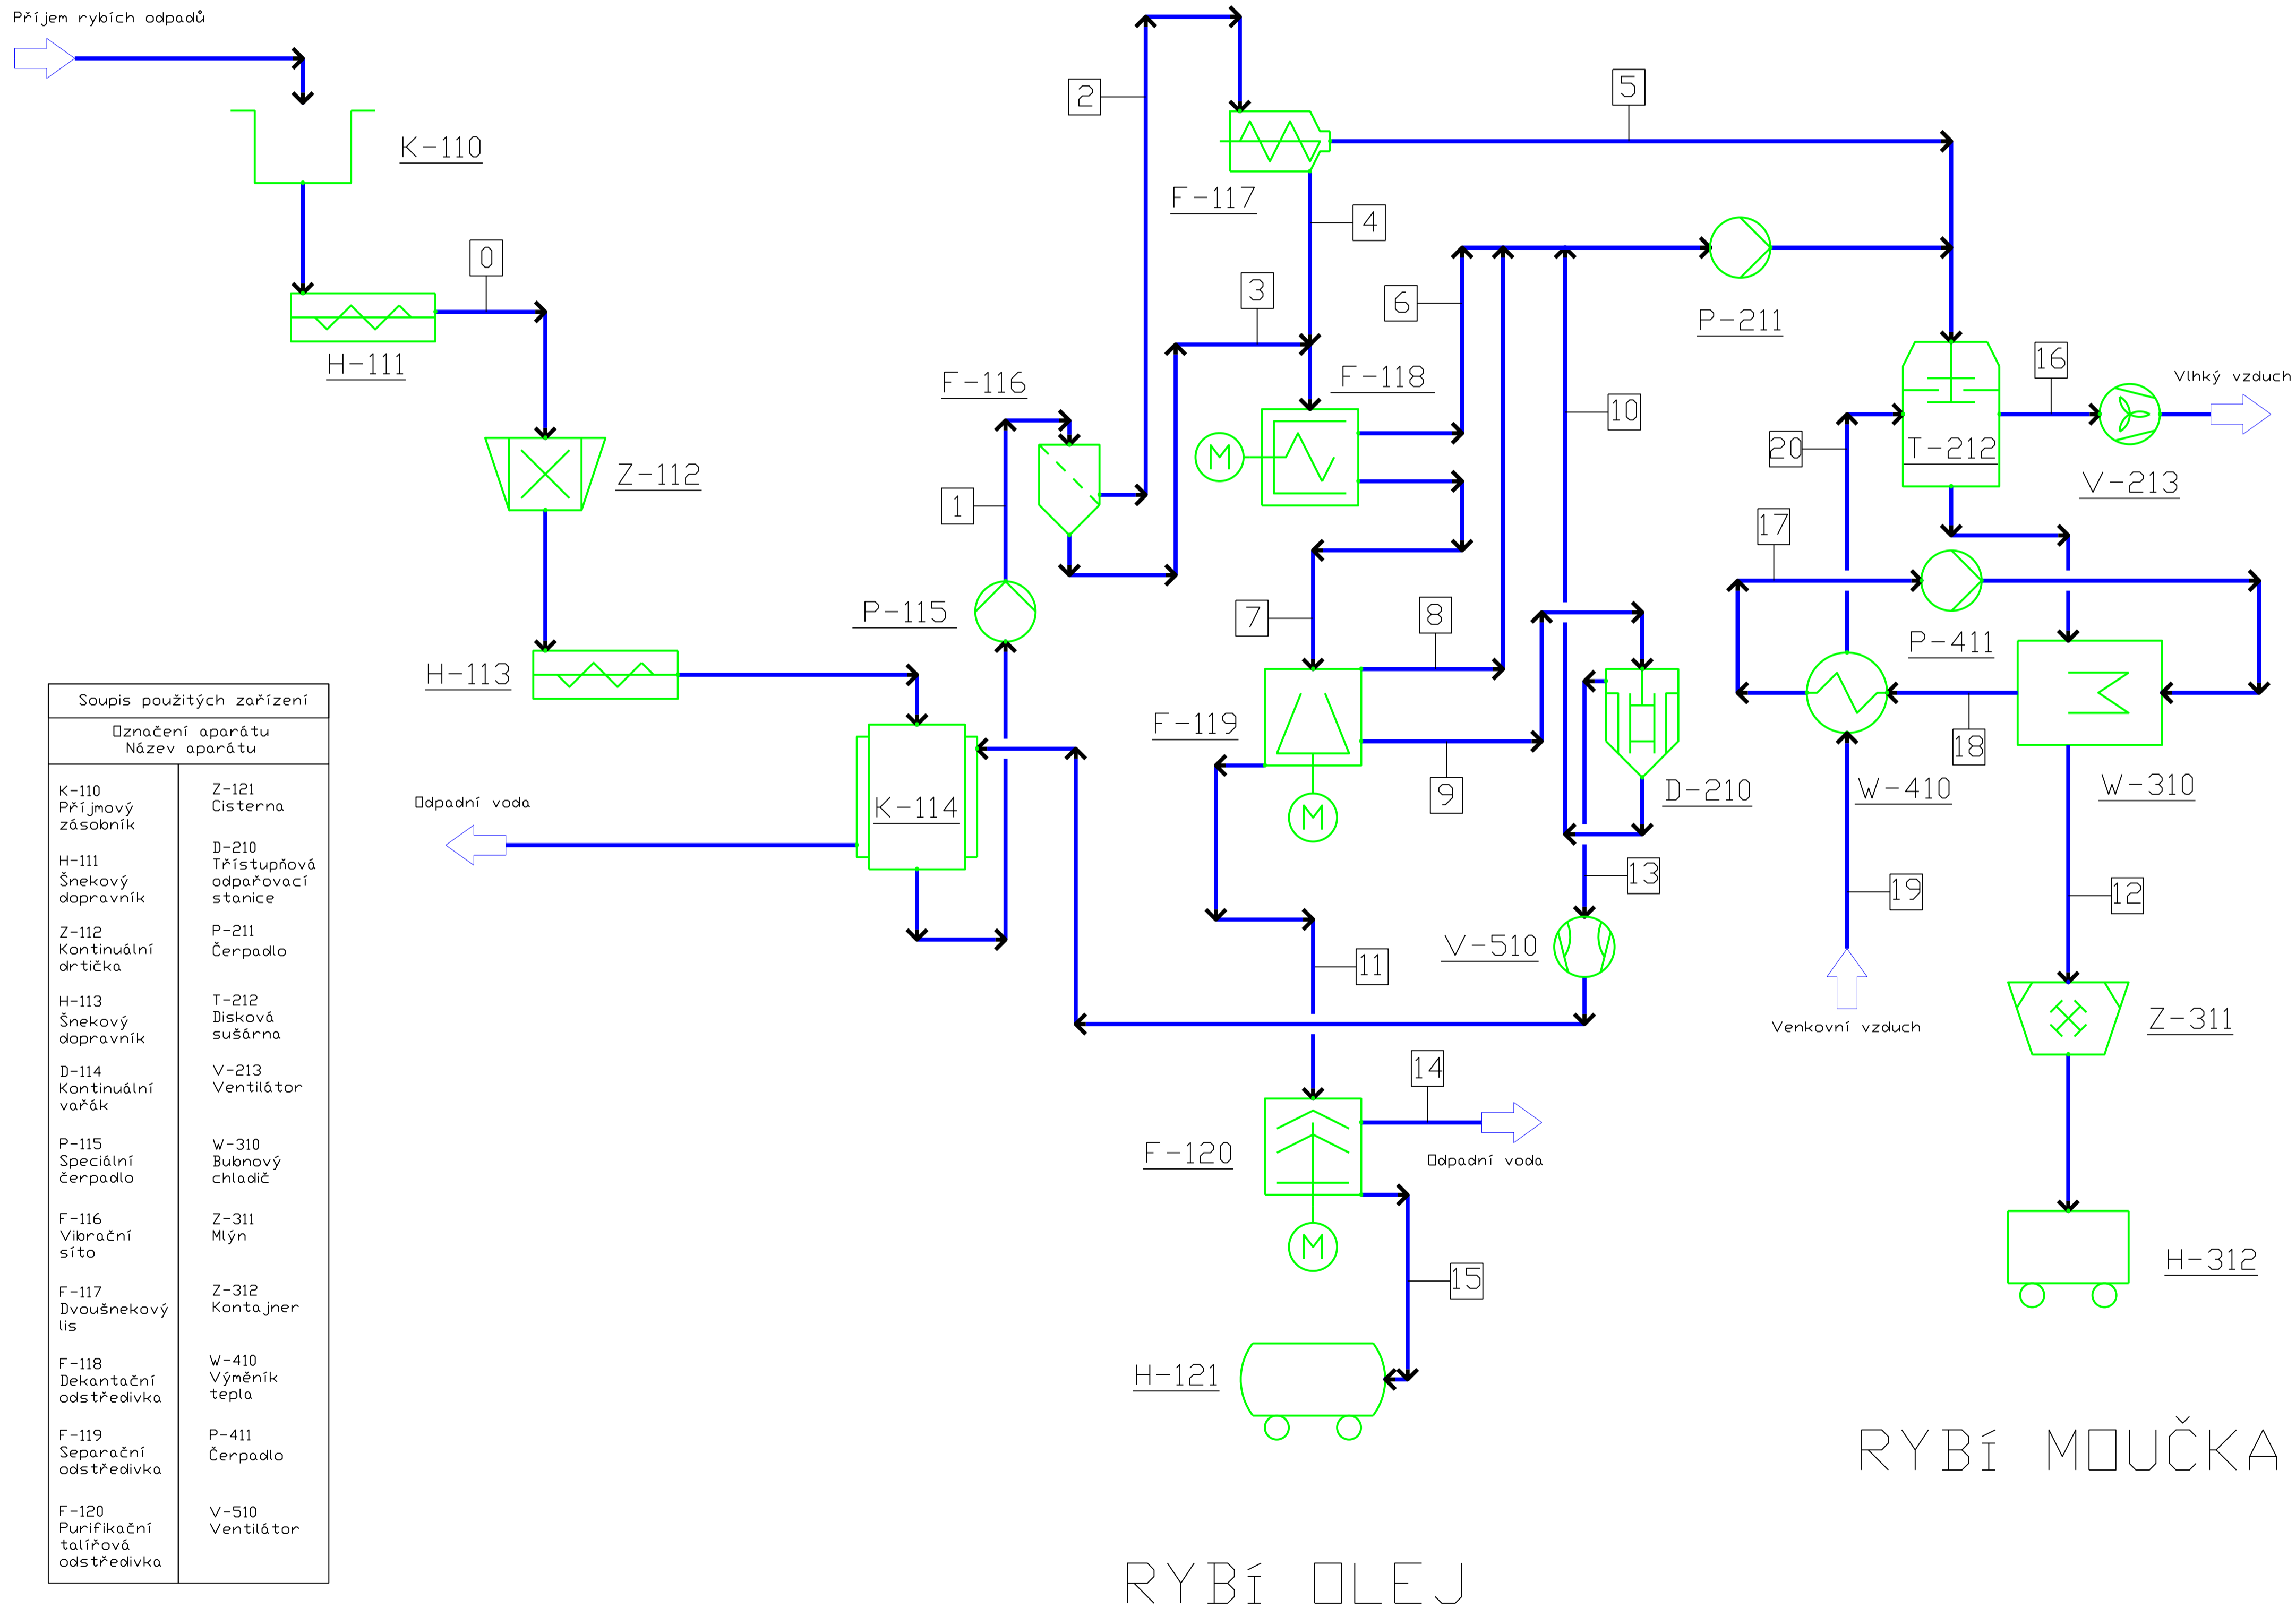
Příjem rybích odpadů

K-110

0

H-111

Z-112

H-113

P-115

1

F-116

2

F-117

5

4

3

F-118

6

10

P-211

16

Vlhký vzduch

T-212

V-213

20

17

P-411

7

8

F-119

9

D-210

W-410

18

W-310

K-114

Odpadní voda

13

V-510

11

19

12

Z-311

Venkovní vzduch

14

F-120

Odpadní voda

15

H-121

H-312

| Soupis použitých zařízení | |
|---|---|
| Označení aparátu Název aparátu | |
| K-110 Příjmový zásobník | Z-121 Cisterna |
| H-111 Šnekový dopravník | D-210 Třístupňová odpařovací stanice |
| Z-112 Kontinuální drtička | P-211 Čerpadlo |
| H-113 Šnekový dopravník | T-212 Disková sušárna |
| D-114 Kontinuální vařák | V-213 Ventilátor |
| P-115 Speciální čerpadlo | W-310 Bubnový chladič |
| F-116 Vibrační síto | Z-311 Mlýn |
| F-117 Dvoušnekový lis | Z-312 Kontajner |
| F-118 Dekantační odstředivka | W-410 Výměník tepla |
| F-119 Separační odstředivka | P-411 Čerpadlo |
| F-120 Purifikační talířová odstředivka | V-510 Ventilátor |

RYBÍ MOUČKA

RYBÍ OLEJ